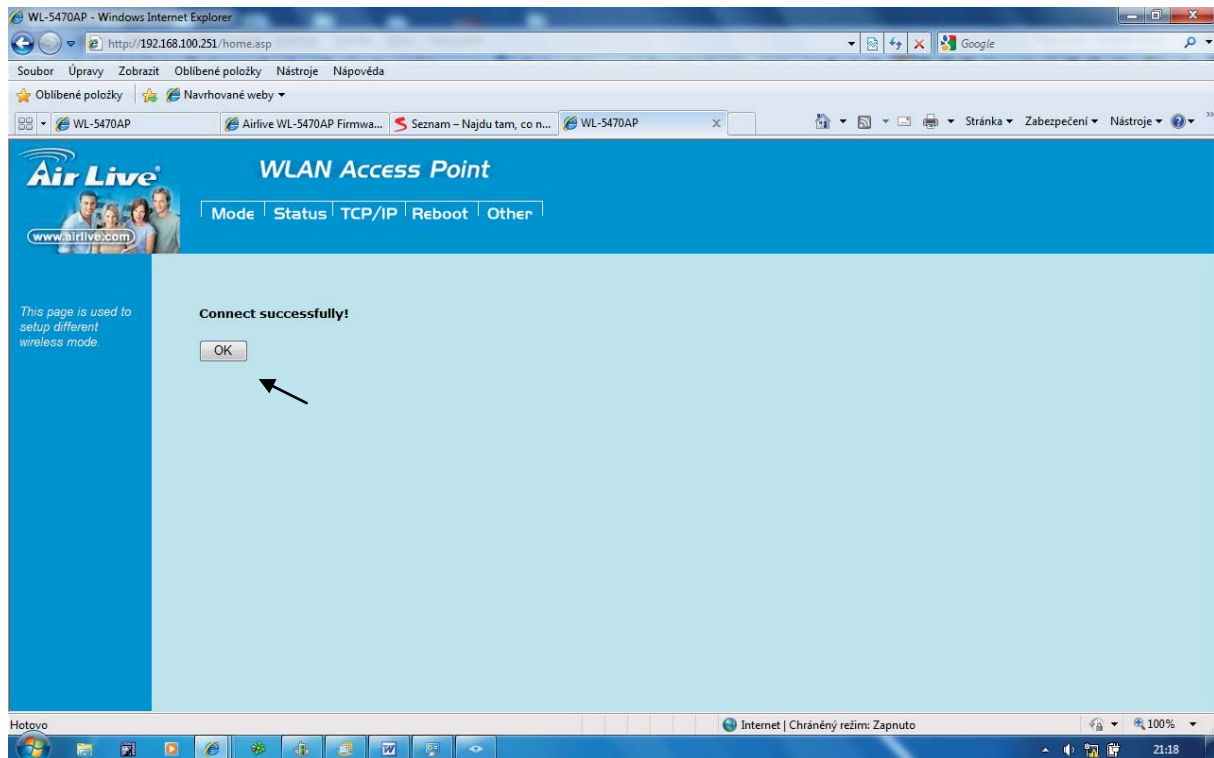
WL-5470AP - Windows Internet Explorer

http://192.168.100.251/home.asp

Google

Soubor Úpravy Zobrazit Oblíbené položky Nástroje Nápověda

Oblíbené položky Navrhované weby

WL-5470AP

Airlive WL-5470AP Firmwa...

Seznam – Najdu tam, co n...

WL-5470AP

Stránka Zabezpečení Nástroje

Air Live

www.airlive.com

WLAN Access Point

Mode Status TCP/IP Reboot Other

This page is used to setup different wireless mode.

Connect successfully!

OK

Hotovo

Internet | Chráněný režim: Zapnuto

100%

21:18